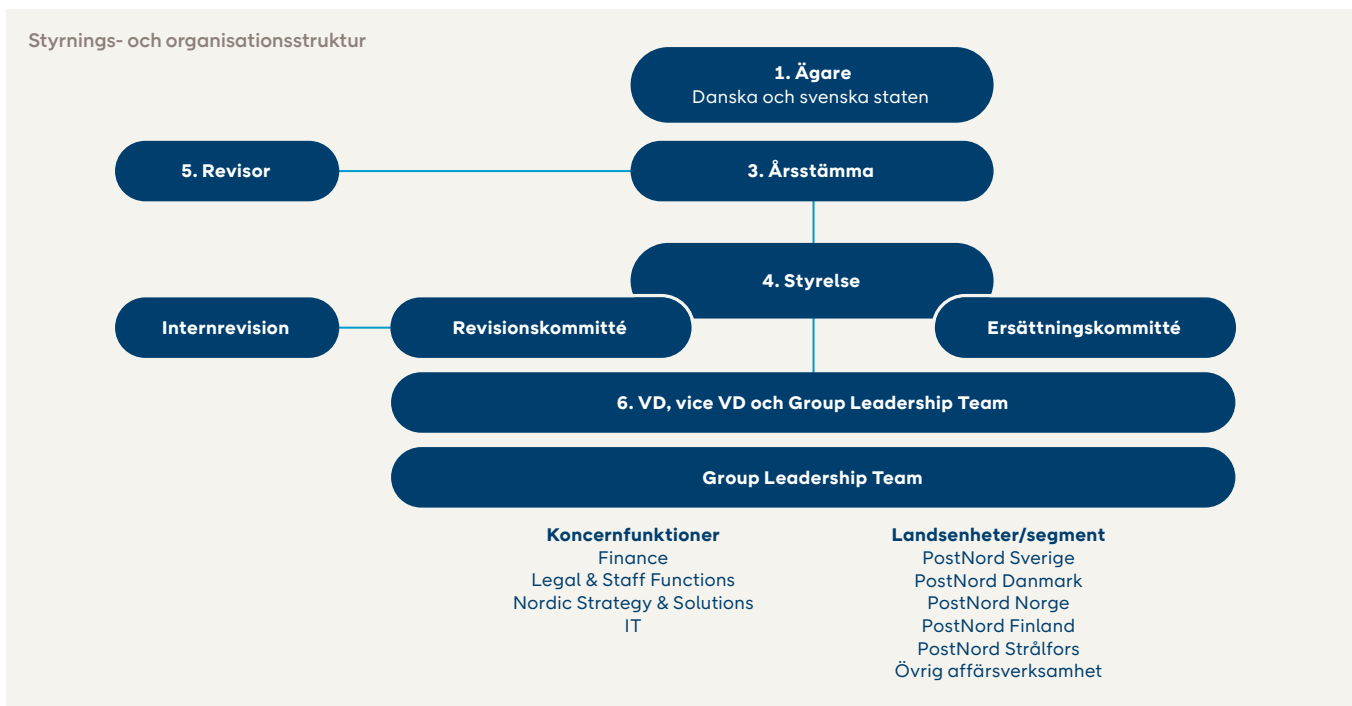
Styrnings- och organisationsstruktur

1. Ägare
Danska och svenska staten

5. Revisor

3. Årsstämma

4. Styrelse

Internrevision

Revisionskommitté

Ersättningskommitté

6. VD, vice VD och Group Leadership Team

Group Leadership Team

Koncernfunktioner
Finance
Legal & Staff Functions
Nordic Strategy & Solutions
IT

Landsenheter/segment
PostNord Sverige
PostNord Danmark
PostNord Norge
PostNord Finland
PostNord Strålfors
Övrig affärsverksamhet